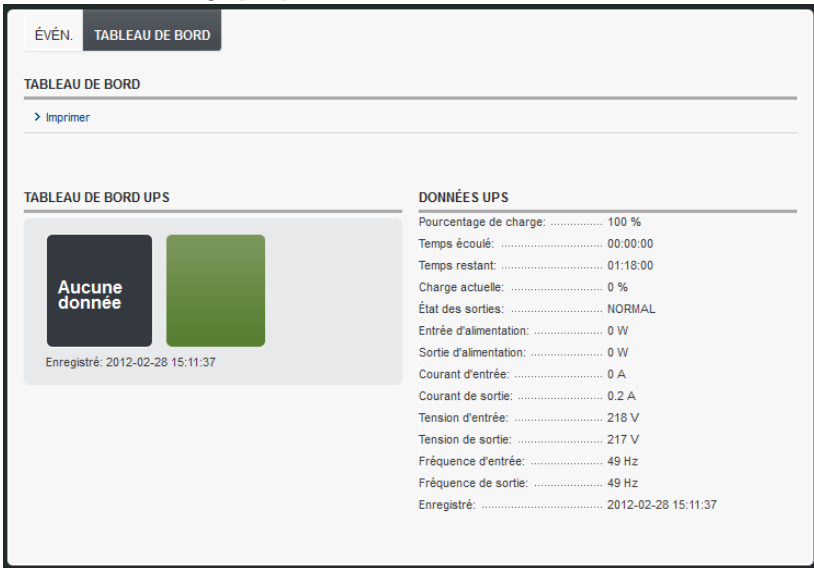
ÉVÉN. TABLEAU DE BORD

TABLEAU DE BORD

> Imprimer

TABLEAU DE BORD UPS

Aucune donnée

Enregistré: 2012-02-28 15:11:37

DONNÉES UPS

Pourcentage de charge: ............... 100 %
Temps écoulé: ............................... 00:00:00
Temps restant: ............................... 01:18:00
Charge actuelle: ............................ 0 %
État des sorties: ........................... NORMAL
Entrée d'alimentation: ..................... 0 W
Sortie d'alimentation: ...................... 0 W
Courant d'entrée: ........................... 0 A
Courant de sortie: .......................... 0.2 A
Tension d'entrée: ........................... 218 V
Tension de sortie: .......................... 217 V
Fréquence d'entrée: ....................... 49 Hz
Fréquence de sortie: ...................... 49 Hz
Enregistré: ...................................... 2012-02-28 15:11:37